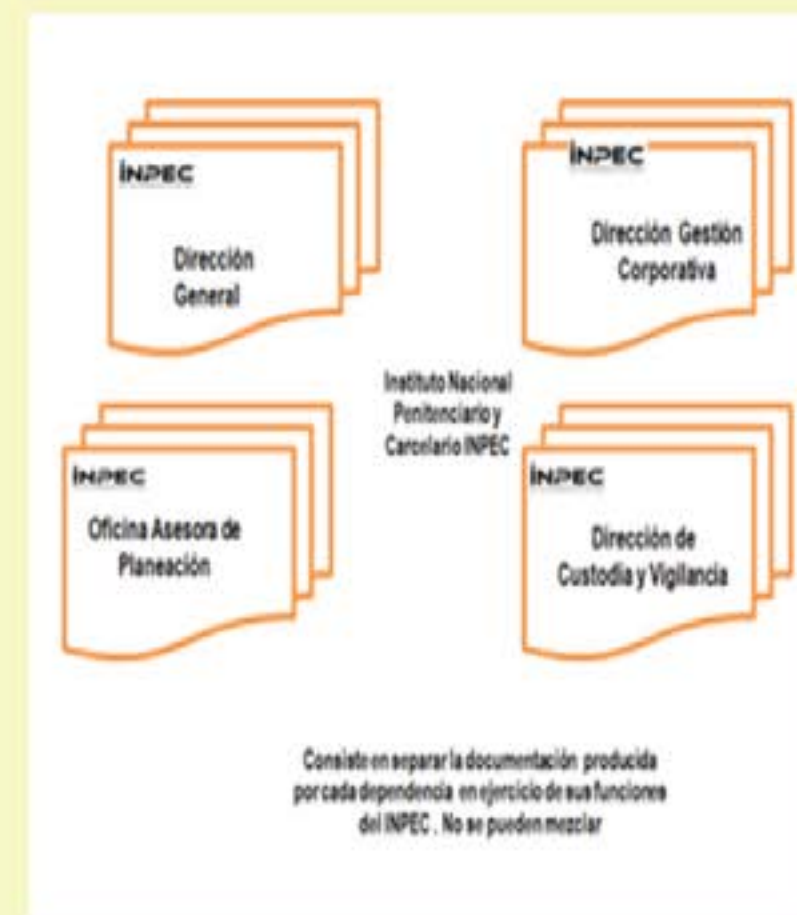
INPEC

Dirección General

INPEC

Dirección Gestión Corporativa

Instituto Nacional Penitenciario y Carcelario INPEC

INPEC

Oficina Asesora de Planeación

INPEC

Dirección de Custodia y Vigilancia

Consiste en separar la documentación producida por cada dependencia en ejercicio de sus funciones del INPEC . No se pueden mezclar